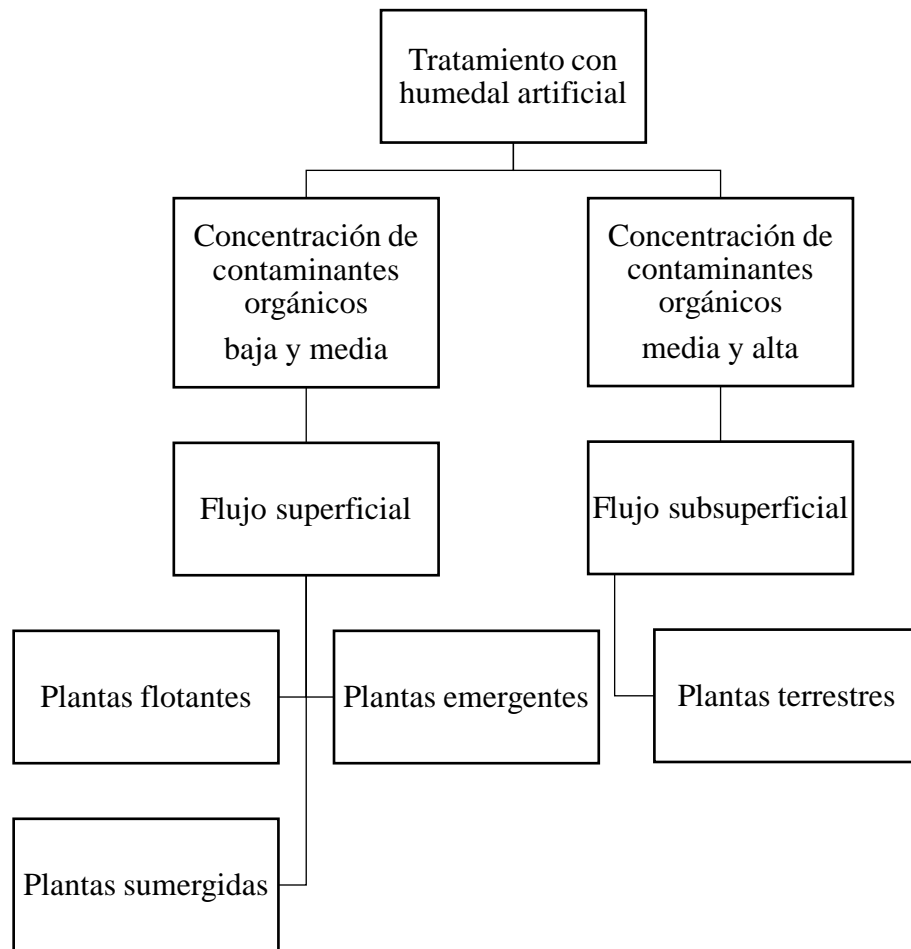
Tratamiento con humedal artificial

Concentración de contaminantes orgánicos baja y media

Concentración de contaminantes orgánicos media y alta

Flujo superficial

Flujo subsuperficial

Plantas flotantes

Plantas emergentes

Plantas terrestres

Plantas sumergidas